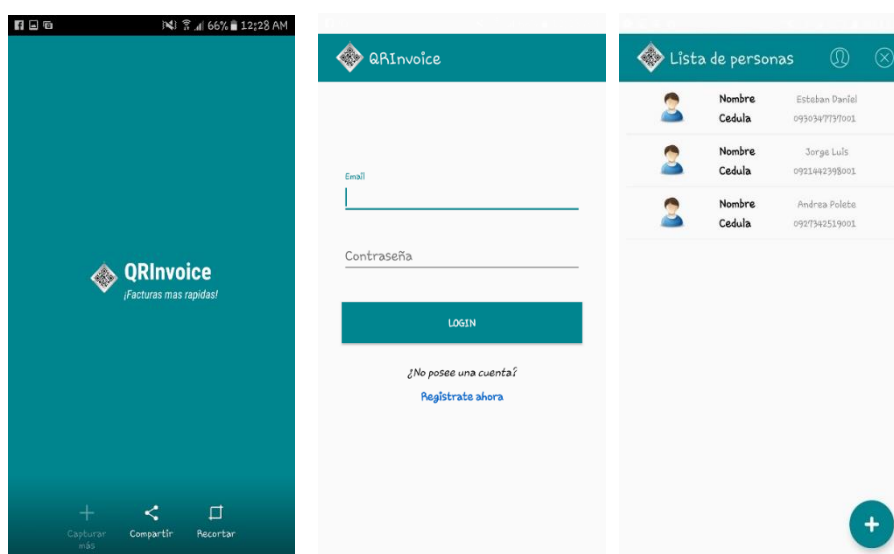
66% 12:28 AM

QRInvoice
¡Facturas mas rapidas!

Capturar más
Compartir
Recortar

QRInvoice

Email

Contraseña

LOGIN

¿No posee una cuenta?
Registrate ahora

Lista de personas

| | |
|---|---|
| Nombre | Esteban Daniel |
| Cedula | 0930347737001 |
| Nombre | Jorge Luis |
| Cedula | 0921442398001 |
| Nombre | Andrea Polete |
| Cedula | 0927342519001 |

+